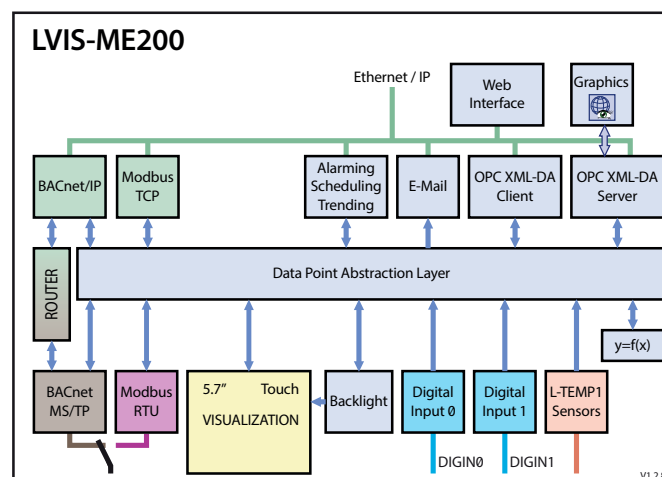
LVIS-ME200

Ethernet / IP

Web Interface

Graphics

BACnet/IP

Modbus TCP

Alarming Scheduling Trending

E-Mail

OPC XML-DA Client

OPC XML-DA Server

ROUTER

Data Point Abstraction Layer

y=f(x)

BACnet MS/TP

Modbus RTU

5.7" Touch VISUALIZATION

Backlight

Digital Input 0

Digital Input 1

L-TEMP1 Sensors

DIGIN0

DIGIN1

V1.2 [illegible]